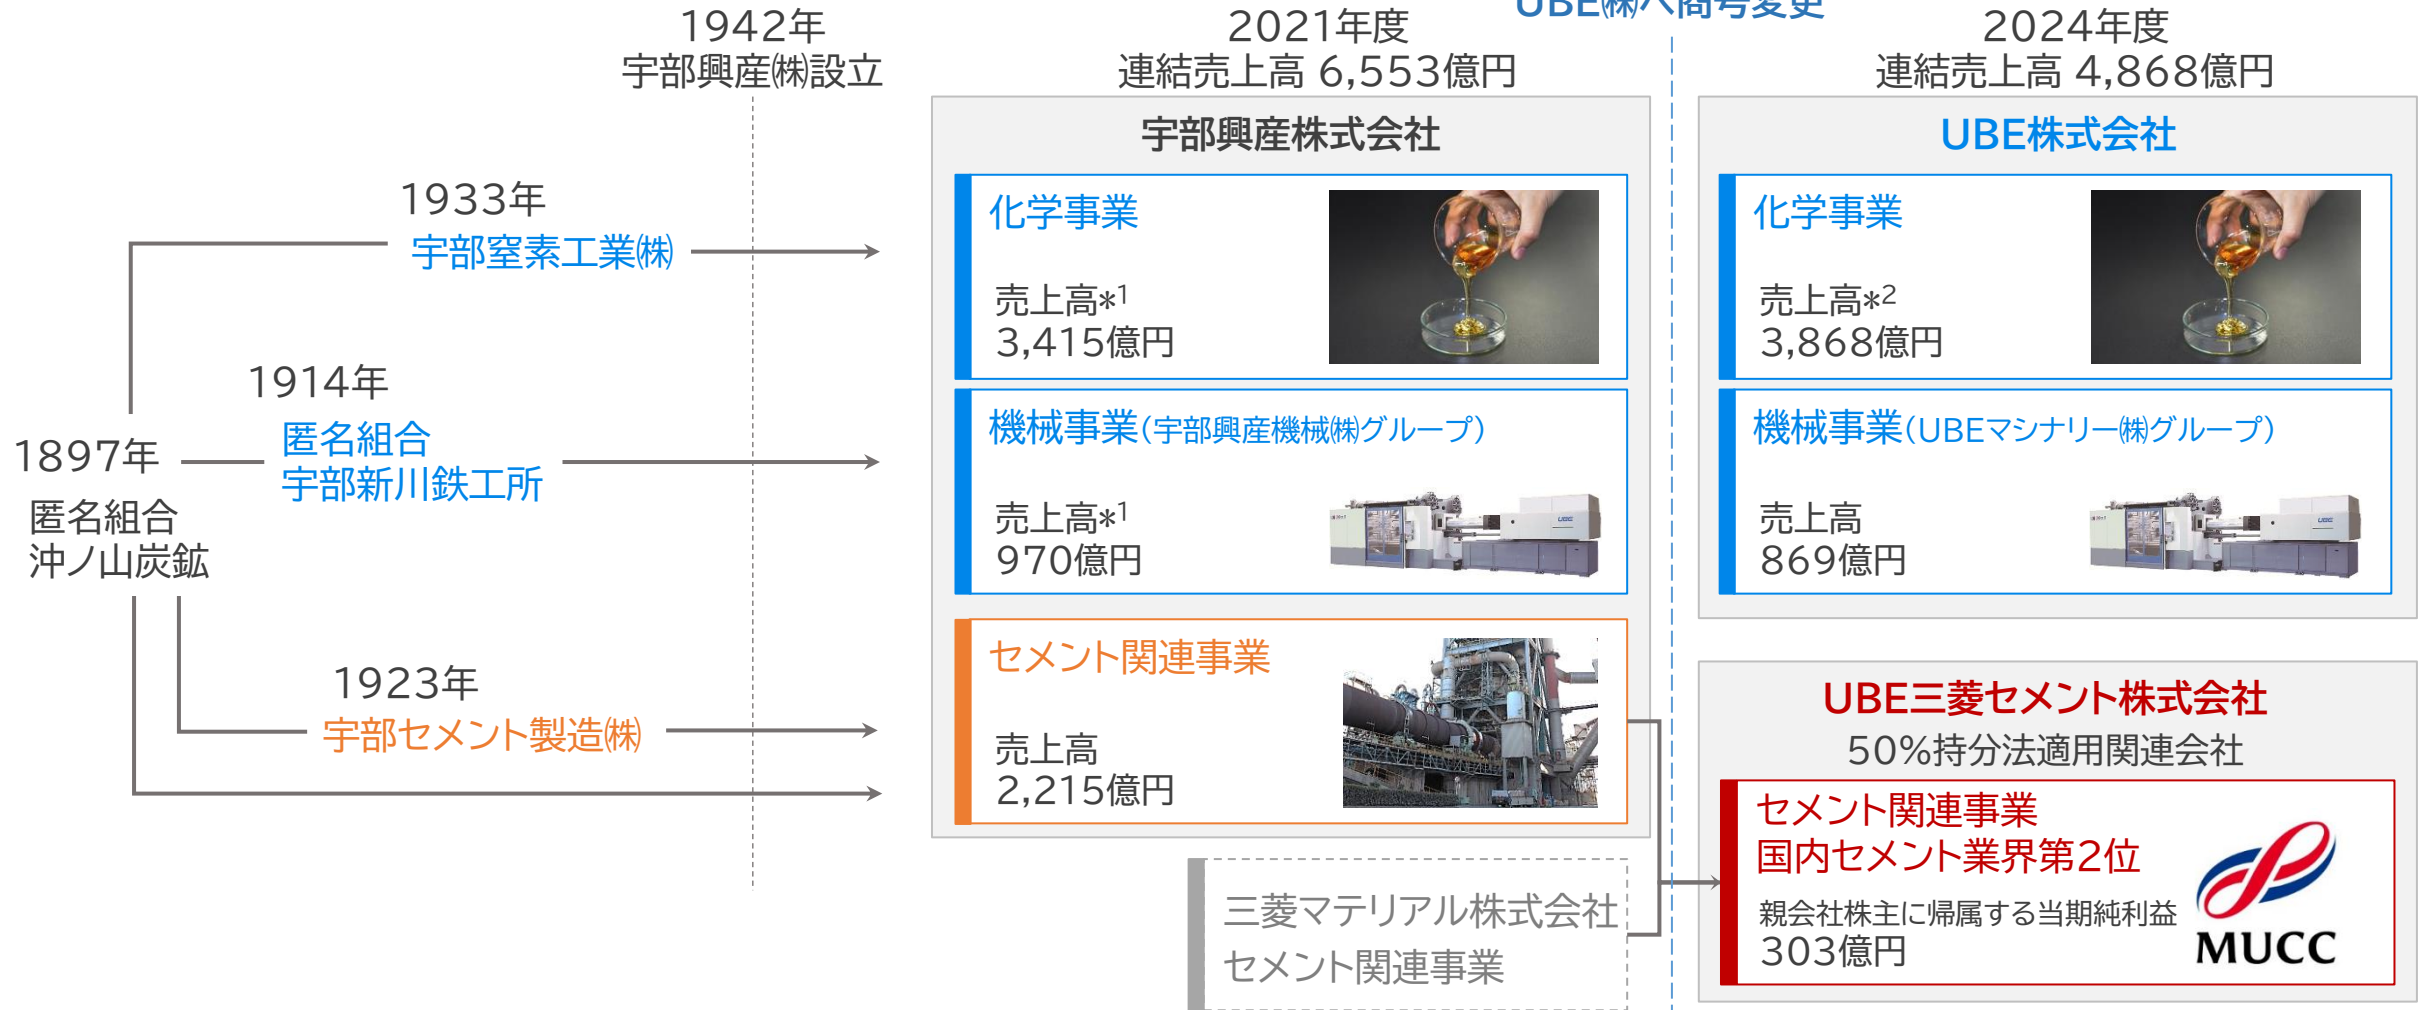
1942年
宇部興産㈱設立

2021年度
連結売上高 6,553億円

UBE㈱へ商号変更

2024年度
連結売上高 4,868億円

1933年
宇部窒素工業㈱

1914年
匿名組合
宇部新川鉄工所

1897年
匿名組合
沖ノ山炭鉱

1923年
宇部セメント製造㈱

宇部興産株式会社

化学事業
売上高$*^1$
3,415億円

機械事業(宇部興産機械㈱グループ)
売上高$*^1$
970億円

セメント関連事業
売上高
2,215億円

三菱マテリアル株式会社
セメント関連事業

UBE株式会社

化学事業
売上高$*^2$
3,868億円

機械事業(UBEマシナリー㈱グループ)
売上高
869億円

UBE三菱セメント株式会社
50%持分法適用関連会社

セメント関連事業
国内セメント業界第2位
親会社株主に帰属する当期純利益
303億円
MUCC